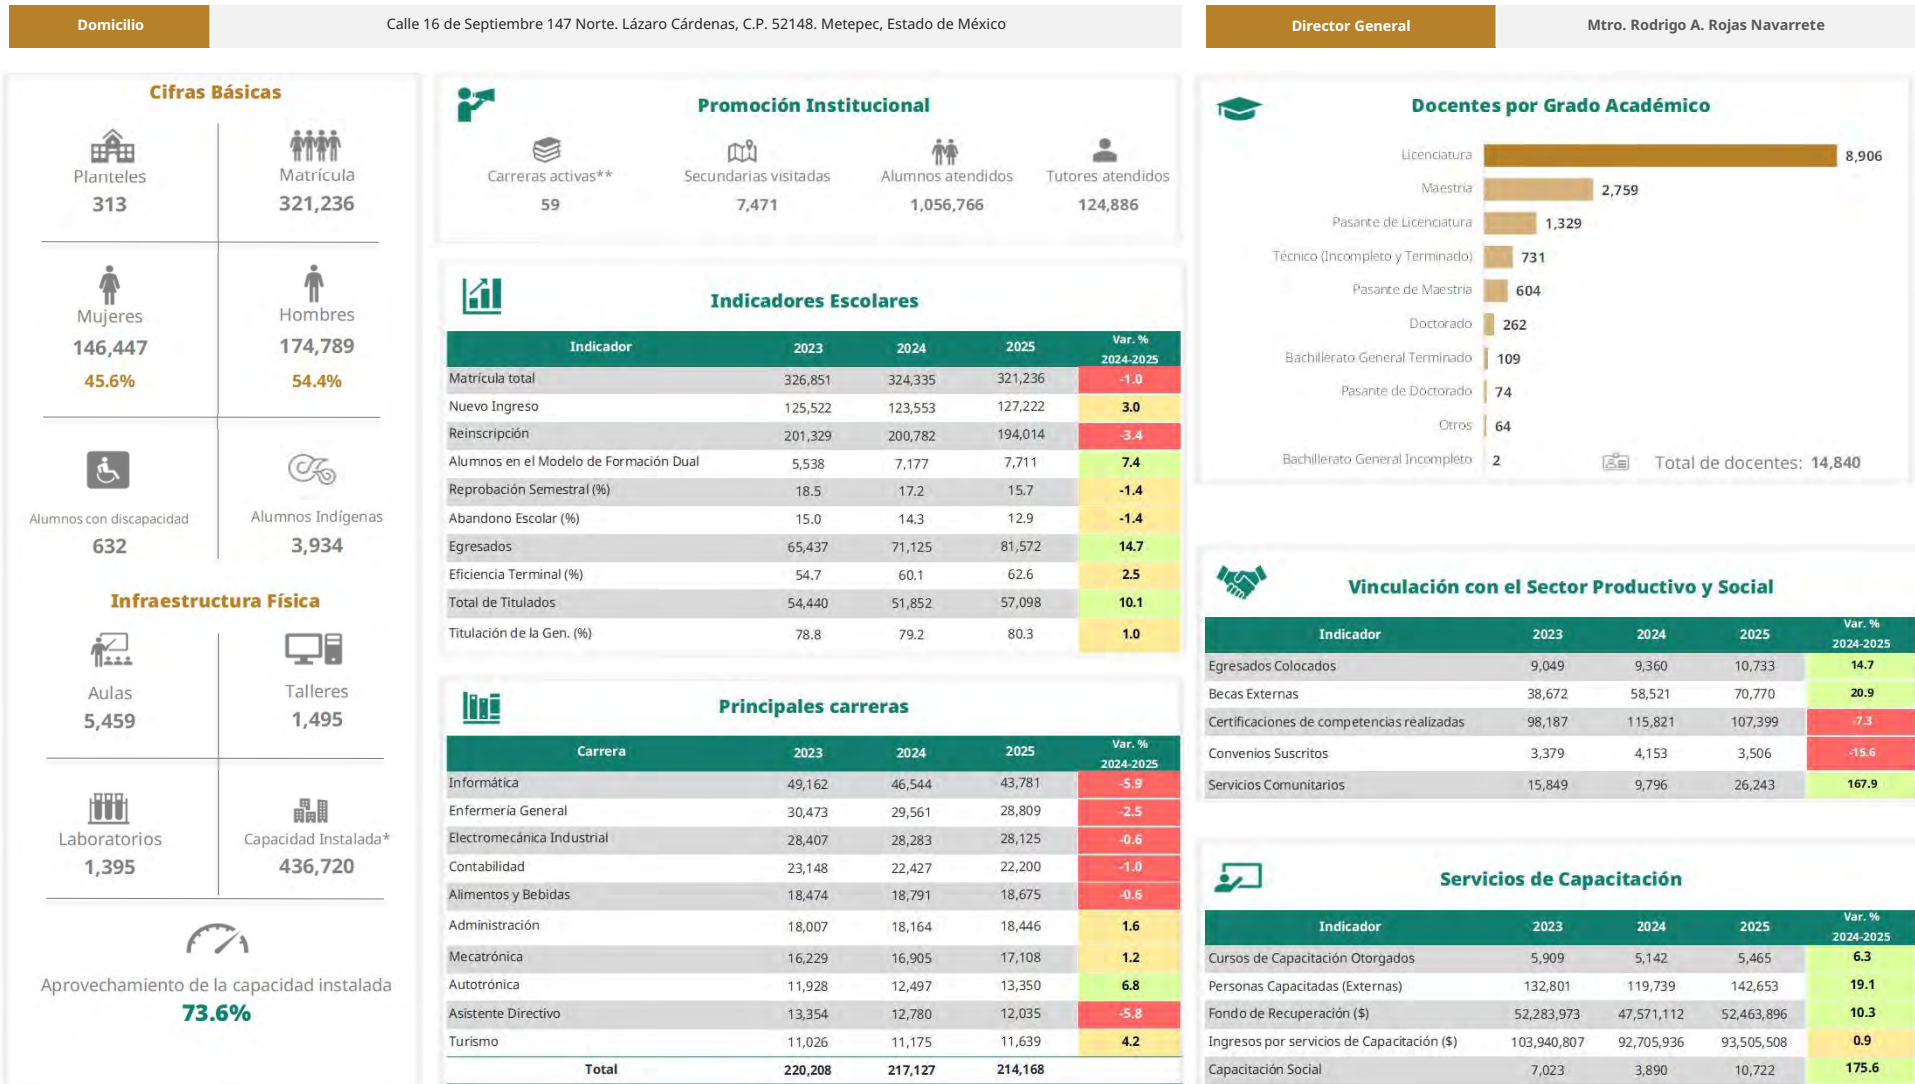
Domicilio | Calle 16 de Septiembre 147 Norte. Lázaro Cárdenas, C.P. 52148. Metepec, Estado de México

Director General | Mtro. Rodrigo A. Rojas Navarrete

Cifras Básicas

Planteles
313

Matrícula
321,236

Mujeres
146,447
45.6%

Hombres
174,789
54.4%

Alumnos con discapacidad
632

Alumnos Indígenas
3,934

Infraestructura Física

Aulas
5,459

Talleres
1,495

Laboratorios
1,395

Capacidad Instalada*
436,720

Aprovechamiento de la capacidad instalada
73.6%

Promoción Institucional

Carreras activas**
59

Secundarias visitadas
7,471

Alumnos atendidos
1,056,766

Tutores atendidos
124,886

Indicadores Escolares

| Indicador | 2023 | 2024 | 2025 | Var. % 2024-2025 |
|---|---|---|---|---|
| Matrícula total | 326,851 | 324,335 | 321,236 | -1.0 |
| Nuevo Ingreso | 125,522 | 123,553 | 127,222 | 3.0 |
| Reinscripción | 201,329 | 200,782 | 194,014 | -3.4 |
| Alumnos en el Modelo de Formación Dual | 5,538 | 7,177 | 7,711 | 7.4 |
| Reprobación Semestral (%) | 18.5 | 17.2 | 15.7 | -1.4 |
| Abandono Escolar (%) | 15.0 | 14.3 | 12.9 | -1.4 |
| Egresados | 65,437 | 71,125 | 81,572 | 14.7 |
| Eficiencia Terminal (%) | 54.7 | 60.1 | 62.6 | 2.5 |
| Total de Titulados | 54,440 | 51,852 | 57,098 | 10.1 |
| Titulación de la Gen. (%) | 78.8 | 79.2 | 80.3 | 1.0 |

Principales carreras

| Carrera | 2023 | 2024 | 2025 | Var. % 2024-2025 |
|---|---|---|---|---|
| Informática | 49,162 | 46,544 | 43,781 | -5.9 |
| Enfermería General | 30,473 | 29,561 | 28,809 | -2.5 |
| Electromecánica Industrial | 28,407 | 28,283 | 28,125 | -0.6 |
| Contabilidad | 23,148 | 22,427 | 22,200 | -1.0 |
| Alimentos y Bebidas | 18,474 | 18,791 | 18,675 | -0.6 |
| Administración | 18,007 | 18,164 | 18,446 | 1.6 |
| Mecatrónica | 16,229 | 16,905 | 17,108 | 1.2 |
| Autotrónica | 11,928 | 12,497 | 13,350 | 6.8 |
| Asistente Directivo | 13,354 | 12,780 | 12,035 | -5.8 |
| Turismo | 11,026 | 11,175 | 11,639 | 4.2 |
| Total | 220,208 | 217,127 | 214,168 | |

Docentes por Grado Académico

Licenciatura 8,906
Maestría 2,759
Pasante de Licenciatura 1,329
Técnico (Incompleto y Terminado) 731
Pasante de Maestría 604
Doctorado 262
Bachillerato General Terminado 109
Pasante de Doctorado 74
Otros 64
Bachillerato General Incompleto 2

Total de docentes: 14,840

Vinculación con el Sector Productivo y Social

| Indicador | 2023 | 2024 | 2025 | Var. % 2024-2025 |
|---|---|---|---|---|
| Egresados Colocados | 9,049 | 9,360 | 10,733 | 14.7 |
| Becas Externas | 38,672 | 58,521 | 70,770 | 20.9 |
| Certificaciones de competencias realizadas | 98,187 | 115,821 | 107,399 | -7.3 |
| Convenios Suscritos | 3,379 | 4,153 | 3,506 | -15.6 |
| Servicios Comunitarios | 15,849 | 9,796 | 26,243 | 167.9 |

Servicios de Capacitación

| Indicador | 2023 | 2024 | 2025 | Var. % 2024-2025 |
|---|---|---|---|---|
| Cursos de Capacitación Otorgados | 5,909 | 5,142 | 5,465 | 6.3 |
| Personas Capacitadas (Externas) | 132,801 | 119,739 | 142,653 | 19.1 |
| Fondo de Recuperación ($) | 52,283,973 | 47,571,112 | 52,463,896 | 10.3 |
| Ingresos por servicios de Capacitación ($) | 103,940,807 | 92,705,936 | 93,505,508 | 0.9 |
| Capacitación Social | 7,023 | 3,890 | 10,722 | 175.6 |